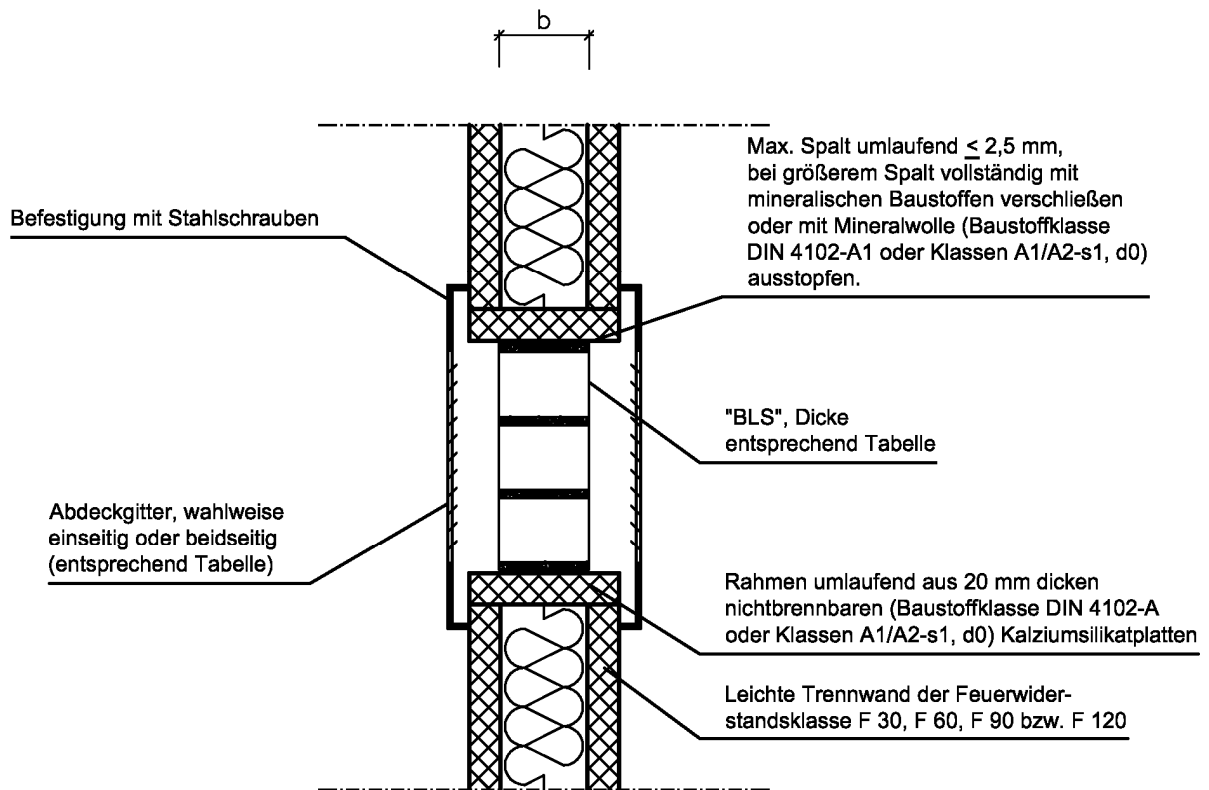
b

Max. Spalt umlaufend $\leq$ 2,5 mm, bei größerem Spalt vollständig mit mineralischen Baustoffen verschließen oder mit Mineralwolle (Baustoffklasse DIN 4102-A1 oder Klassen A1/A2-s1, d0) ausstopfen.

Befestigung mit Stahlschrauben

"BLS", Dicke entsprechend Tabelle

Abdeckgitter, wahlweise einseitig oder beidseitig (entsprechend Tabelle)

Rahmen umlaufend aus 20 mm dicken nichtbrennbaren (Baustoffklasse DIN 4102-A oder Klassen A1/A2-s1, d0) Kalziumsilikatplatten

Leichte Trennwand der Feuerwiderstandsklasse F 30, F 60, F 90 bzw. F 120